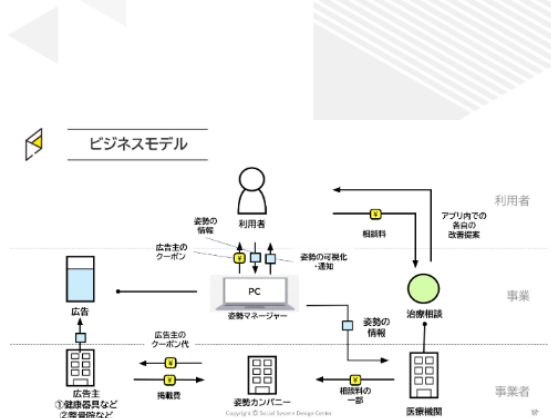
ビジネスモデル

利用者

事業

事業者

利用者

姿勢の情報

広告主のクーポン

姿勢の可視化・通知

相談料

アプリ内での各自の改善提案

PC

姿勢マネージャー

広告

治療相談

姿勢の情報

広告主のクーポン代

広告主
①健康器具など
②整骨院など

掲載費

姿勢カンパニー

相談料の一部

医療機関

Copyright © Social System Design Center

17